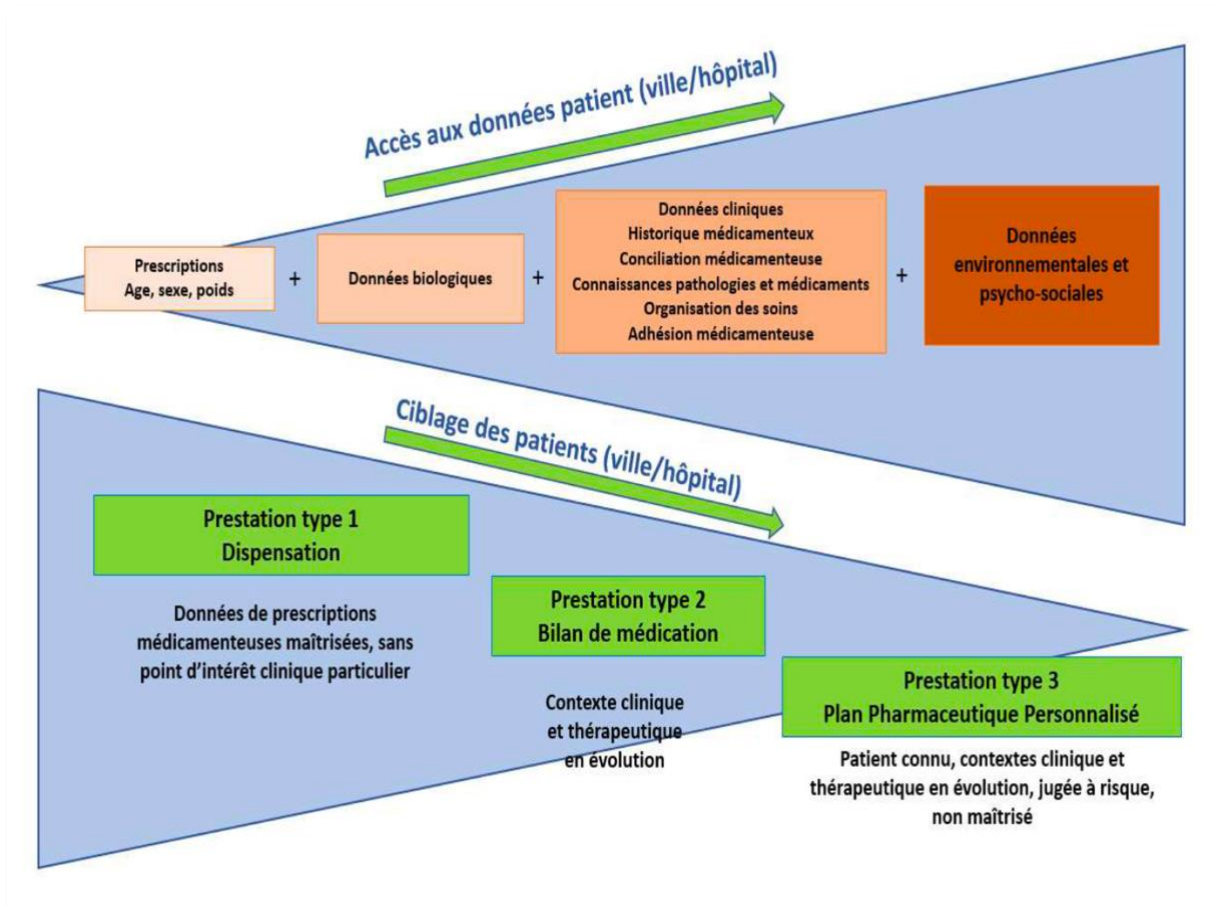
Accès aux données patient (ville/hôpital)

Prescriptions
Age, sexe, poids

+

Données biologiques

+

Données cliniques
Historique médicamenteux
Conciliation médicamenteuse
Connaissances pathologies et médicaments
Organisation des soins
Adhésion médicamenteuse

+

Données environnementales et psycho-sociales

Ciblage des patients (ville/hôpital)

Prestation type 1
Dispensation

Données de prescriptions médicamenteuses maîtrisées, sans point d'intérêt clinique particulier

Prestation type 2
Bilan de médication

Contexte clinique et thérapeutique en évolution

Prestation type 3
Plan Pharmaceutique Personnalisé

Patient connu, contextes clinique et thérapeutique en évolution, jugée à risque, non maîtrisé